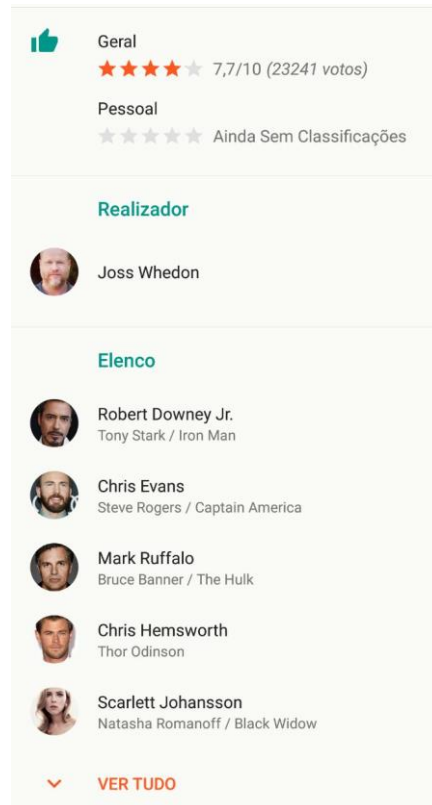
Geral
7,7/10 (23241 votos)

Pessoal
Ainda Sem Classificações

Realizador

Joss Whedon

Elenco

Robert Downey Jr.
Tony Stark / Iron Man

Chris Evans
Steve Rogers / Captain America

Mark Ruffalo
Bruce Banner / The Hulk

Chris Hemsworth
Thor Odinson

Scarlett Johansson
Natasha Romanoff / Black Widow

VER TUDO